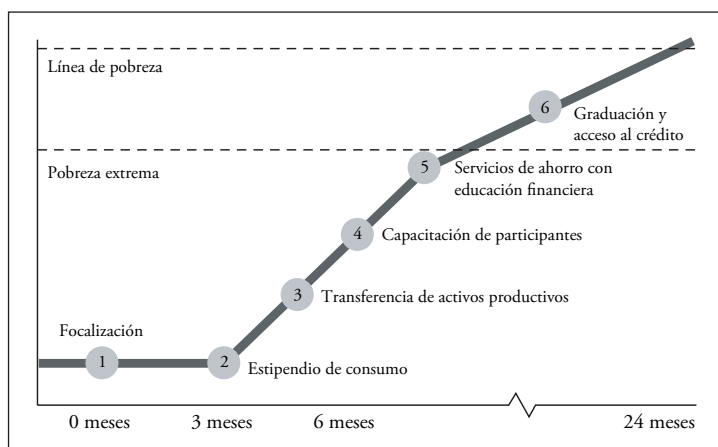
Línea de pobreza

Pobreza extrema

6 Graduación y acceso al crédito

5 Servicios de ahorro con educación financiera

4 Capacitación de participantes

3 Transferencia de activos productivos

Focalización

1

2 Estipendio de consumo

0 meses

3 meses

6 meses

24 meses